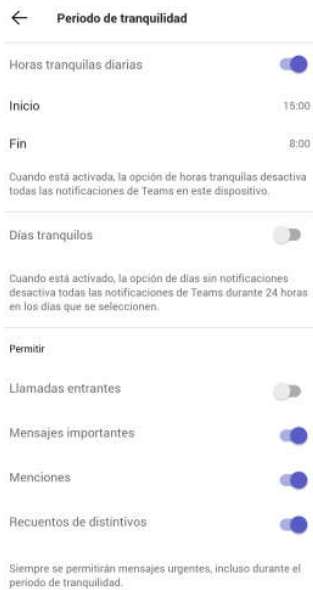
Periodo de tranquilidad

Horas tranquilas diarias

Inicio 15:00

Fin 8:00

Cuando está activada, la opción de horas tranquilas desactiva todas las notificaciones de Teams en este dispositivo.

Días tranquilos

Cuando está activado, la opción de días sin notificaciones desactiva todas las notificaciones de Teams durante 24 horas en los días que se seleccionen.

Permitir

Llamadas entrantes

Mensajes importantes

Menciones

Recuentos de distintivos

Siempre se permitirán mensajes urgentes, incluso durante el periodo de tranquilidad.